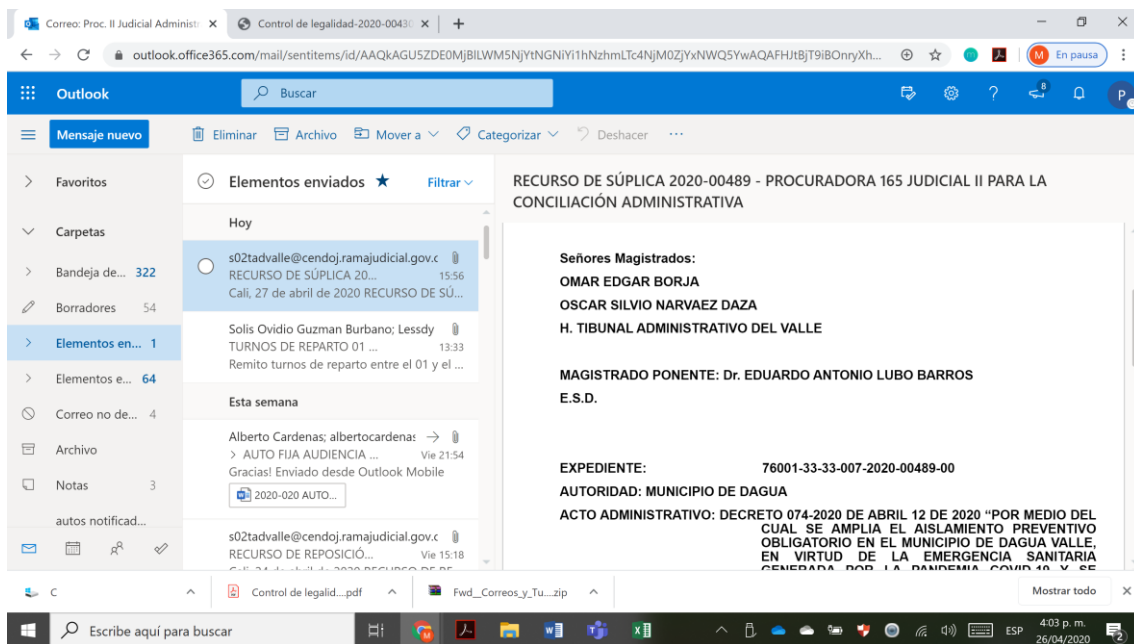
Correo: Proc. II Judicial Administ ×
Control de legalidad-2020-00430 ×
+

outlook.office365.com/mail/sentitems/id/AAQkAGU5ZDE0MjBlLWM5NjYtNGNiYi1hNzhmLTc4NjM0ZjYxNWQ5YwAQAFHJtBjT9iBOnryXh...

En pausa

Outlook
Buscar

Mensaje nuevo
Eliminar Archivo Mover a Categorizar Deshacer ···

Favoritos
Carpetas
Bandeja de... 322
Borradores 54
Elementos en... 1
Elementos e... 64
Correo no de... 4
Archivo
Notas 3
autos notificad...

Elementos enviados ★ Filtrar

Hoy

s02tadvalle@cendoj.ramajudicial.gov.c
RECURSO DE SÚPLICA 20... 15:56
Cali, 27 de abril de 2020 RECURSO DE SÚ...

Solis Ovidio Guzman Burbano; Lessdy
TURNOS DE REPARTO 01 ... 13:33
Remito turnos de reparto entre el 01 y el ...

Esta semana

Alberto Cardenas; albertocardenas
> AUTO FIJA AUDIENCIA ... Vie 21:54
Gracias! Enviado desde Outlook Mobile
2020-020 AUTO...

s02tadvalle@cendoj.ramajudicial.gov.c
RECURSO DE REPOSICIÓ... Vie 15:18
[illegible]

RECURSO DE SÚPLICA 2020-00489 - PROCURADORA 165 JUDICIAL II PARA LA CONCILIACIÓN ADMINISTRATIVA

Señores Magistrados:
OMAR EDGAR BORJA
OSCAR SILVIO NARVAEZ DAZA
H. TIBUNAL ADMINISTRATIVO DEL VALLE

MAGISTRADO PONENTE: Dr. EDUARDO ANTONIO LUBO BARROS
E.S.D.

EXPEDIENTE: 76001-33-33-007-2020-00489-00
AUTORIDAD: MUNICIPIO DE DAGUA
ACTO ADMINISTRATIVO: DECRETO 074-2020 DE ABRIL 12 DE 2020 "POR MEDIO DEL CUAL SE AMPLIA EL AISLAMIENTO PREVENTIVO OBLIGATORIO EN EL MUNICIPIO DE DAGUA VALLE, EN VIRTUD DE LA EMERGENCIA SANITARIA GENERADA POR LA PANDEMIA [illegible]

Control de legalid....pdf
Fwd__Correos_y_Tu....zip
Mostrar todo

Escribe aquí para buscar
ESP
4:03 p. m.
26/04/2020